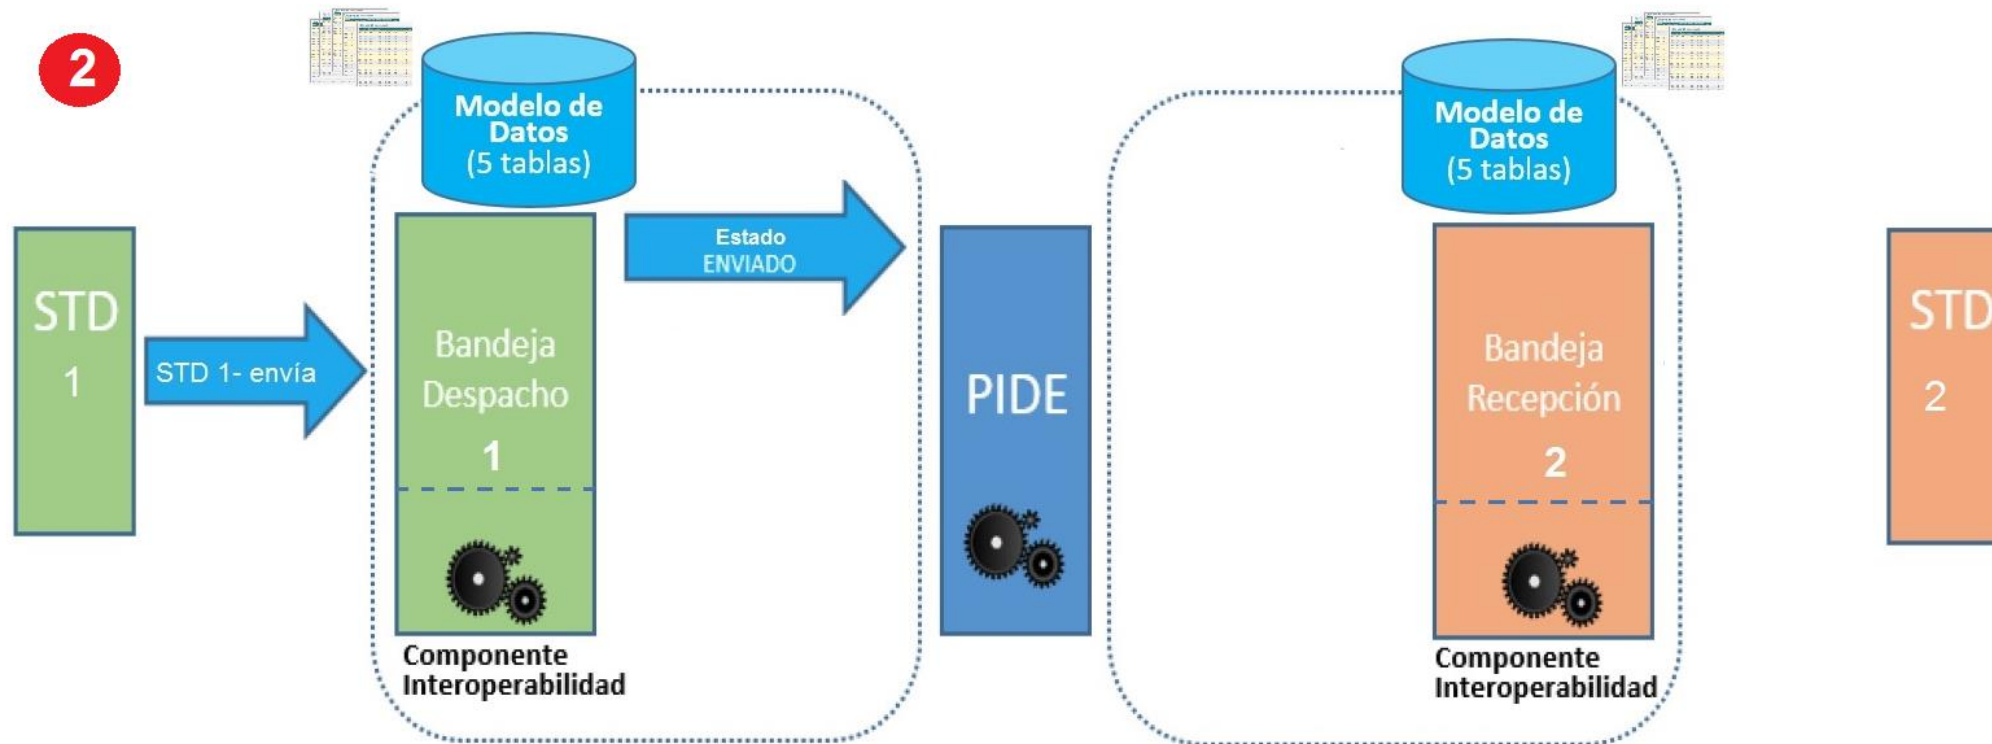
2

Modelo de Datos (5 tablas)

STD 1

STD 1- envía

Bandeja Despacho 1

Componente Interoperabilidad

Estado ENVIADO

PIDE

Modelo de Datos (5 tablas)

Bandeja Recepción 2

Componente Interoperabilidad

STD 2